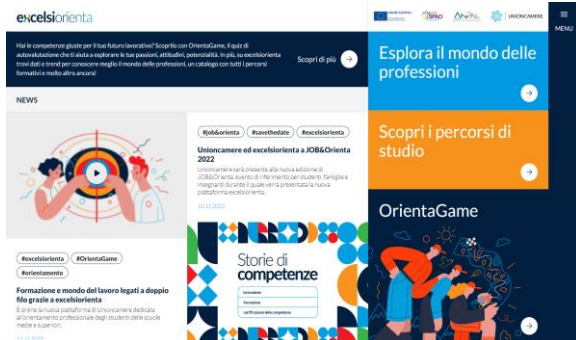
excelsiorienta

UNIONCAMERE

MENU

Hai le competenze giuste per il tuo futuro lavorativo? Scoprilo con OrientaGame, il quiz di autovalutazione che ti aiuta a esplorare le tue passioni, attitudini, potenzialità. In più, su excelsiorienta trovi dati e trend per conoscere meglio il mondo delle professioni, un catalogo con tutti i percorsi formativi e molto altro ancora!

Scopri di più

Esplora il mondo delle professioni

NEWS

#job&orienta #savethedate #excelsiorienta

Unioncamere ed excelsiorienta a JOB&Orienta 2022

Unioncamere sarà presente alla nuova edizione di JOB&Orienta, evento di riferimento per studenti, famiglie e insegnanti durante il quale verrà presentata la nuova piattaforma excelsiorienta.

10.11.2022

Scopri i percorsi di studio

OrientaGame

#excelsiorienta #OrientaGame #orientamento

Formazione e mondo del lavoro legati a doppio filo grazie a excelsiorienta

È online la nuova piattaforma di Unioncamere dedicata all'orientamento professionale degli studenti delle scuole medie e superiori.

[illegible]

Storie di competenze

Innovazione
Formazione
certificazione delle competenze